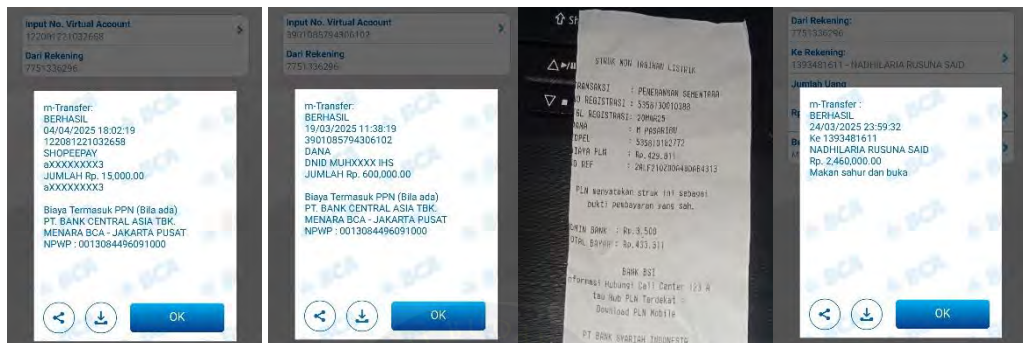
Input No. Virtual Account
122081221032668

Dari Rekening
7751336296

m-Transfer:
BERHASIL
04/04/2025 18:02:19
122081221032658
SHOPEEPAY
aXXXXXXXX3
JUMLAH Rp. 15,000.00
aXXXXXXXX3

Biaya Termasuk PPN (Bila ada)
PT. BANK CENTRAL ASIA TBK.
MENARA BCA - JAKARTA PUSAT
NPWP : 0013084496091000

OK

Input No. Virtual Account
3901085794306102

Dari Rekening
7751336296

m-Transfer:
BERHASIL
19/03/2025 11:38:19
3901085794306102
DANA
DNID MUHXXXX IHS
JUMLAH Rp. 600,000.00

Biaya Termasuk PPN (Bila ada)
PT. BANK CENTRAL ASIA TBK.
MENARA BCA - JAKARTA PUSAT
NPWP : 0013084496091000

OK

STRUK NON TAGIHAN LISTRIK

TRANSAKSI : PENERANGAN SEMENTARA
NO REGISTRASI : 5358130010308
TGL REGISTRASI : 20MAR25
NAMA : M PASARIBU
IDPEL : 535813162772
BIAYA PLN : Rp.429.811
NO REF : 2A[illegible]

PLN menyatakan struk ini sebagai bukti pembayaran yang sah.

ADMIN BANK : Rp.3.500
TOTAL BAYAR : Rp.433.311

BANK BSI
Informasi Hubungi Call Center 123 A
tau Hub PLN Terdekat
Download PLN Mobile

PT BANK SYARIAH INDONESIA

Dari Rekening:
7751336296

Ke Rekening:
1393481611 - NADHILARIA RUSUNA SAID

Jumlah Uang

m-Transfer :
BERHASIL
24/03/2025 23:59:32
Ke 1393481611
NADHILARIA RUSUNA SAID
Rp. 2,460,000.00
Makan sahur dan buka

OK